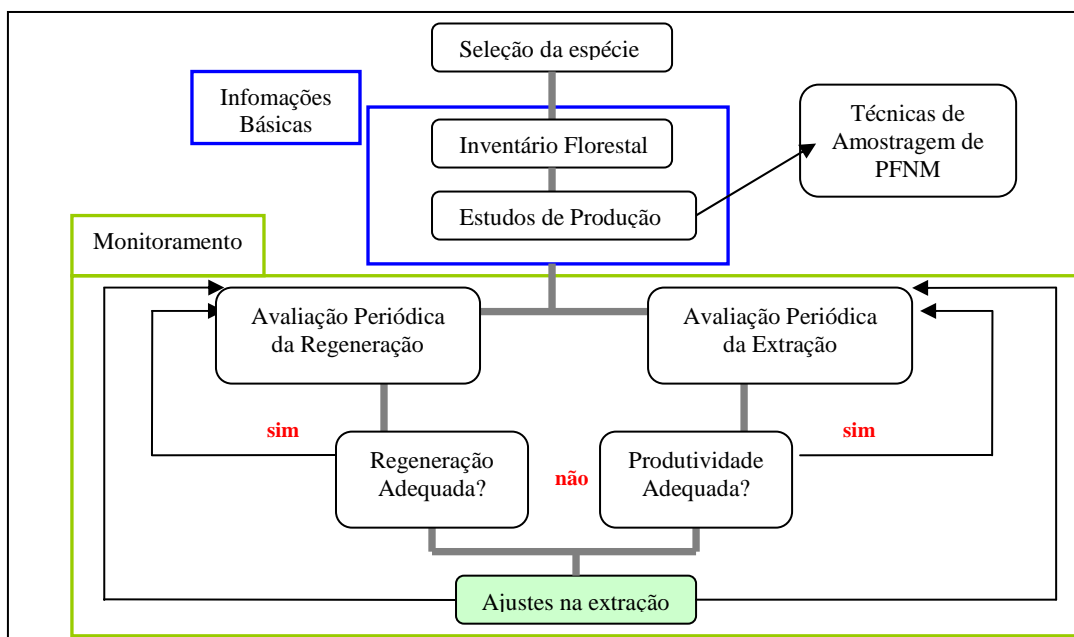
Seleção da espécie

Infomações Básicas

Inventário Florestal

Estudos de Produção

Técnicas de Amostragem de PFNM

Monitoramento

Avaliação Periódica da Regeneração

Avaliação Periódica da Extração

sim

Regeneração Adequada?

não

Produtividade Adequada?

sim

Ajustes na extração